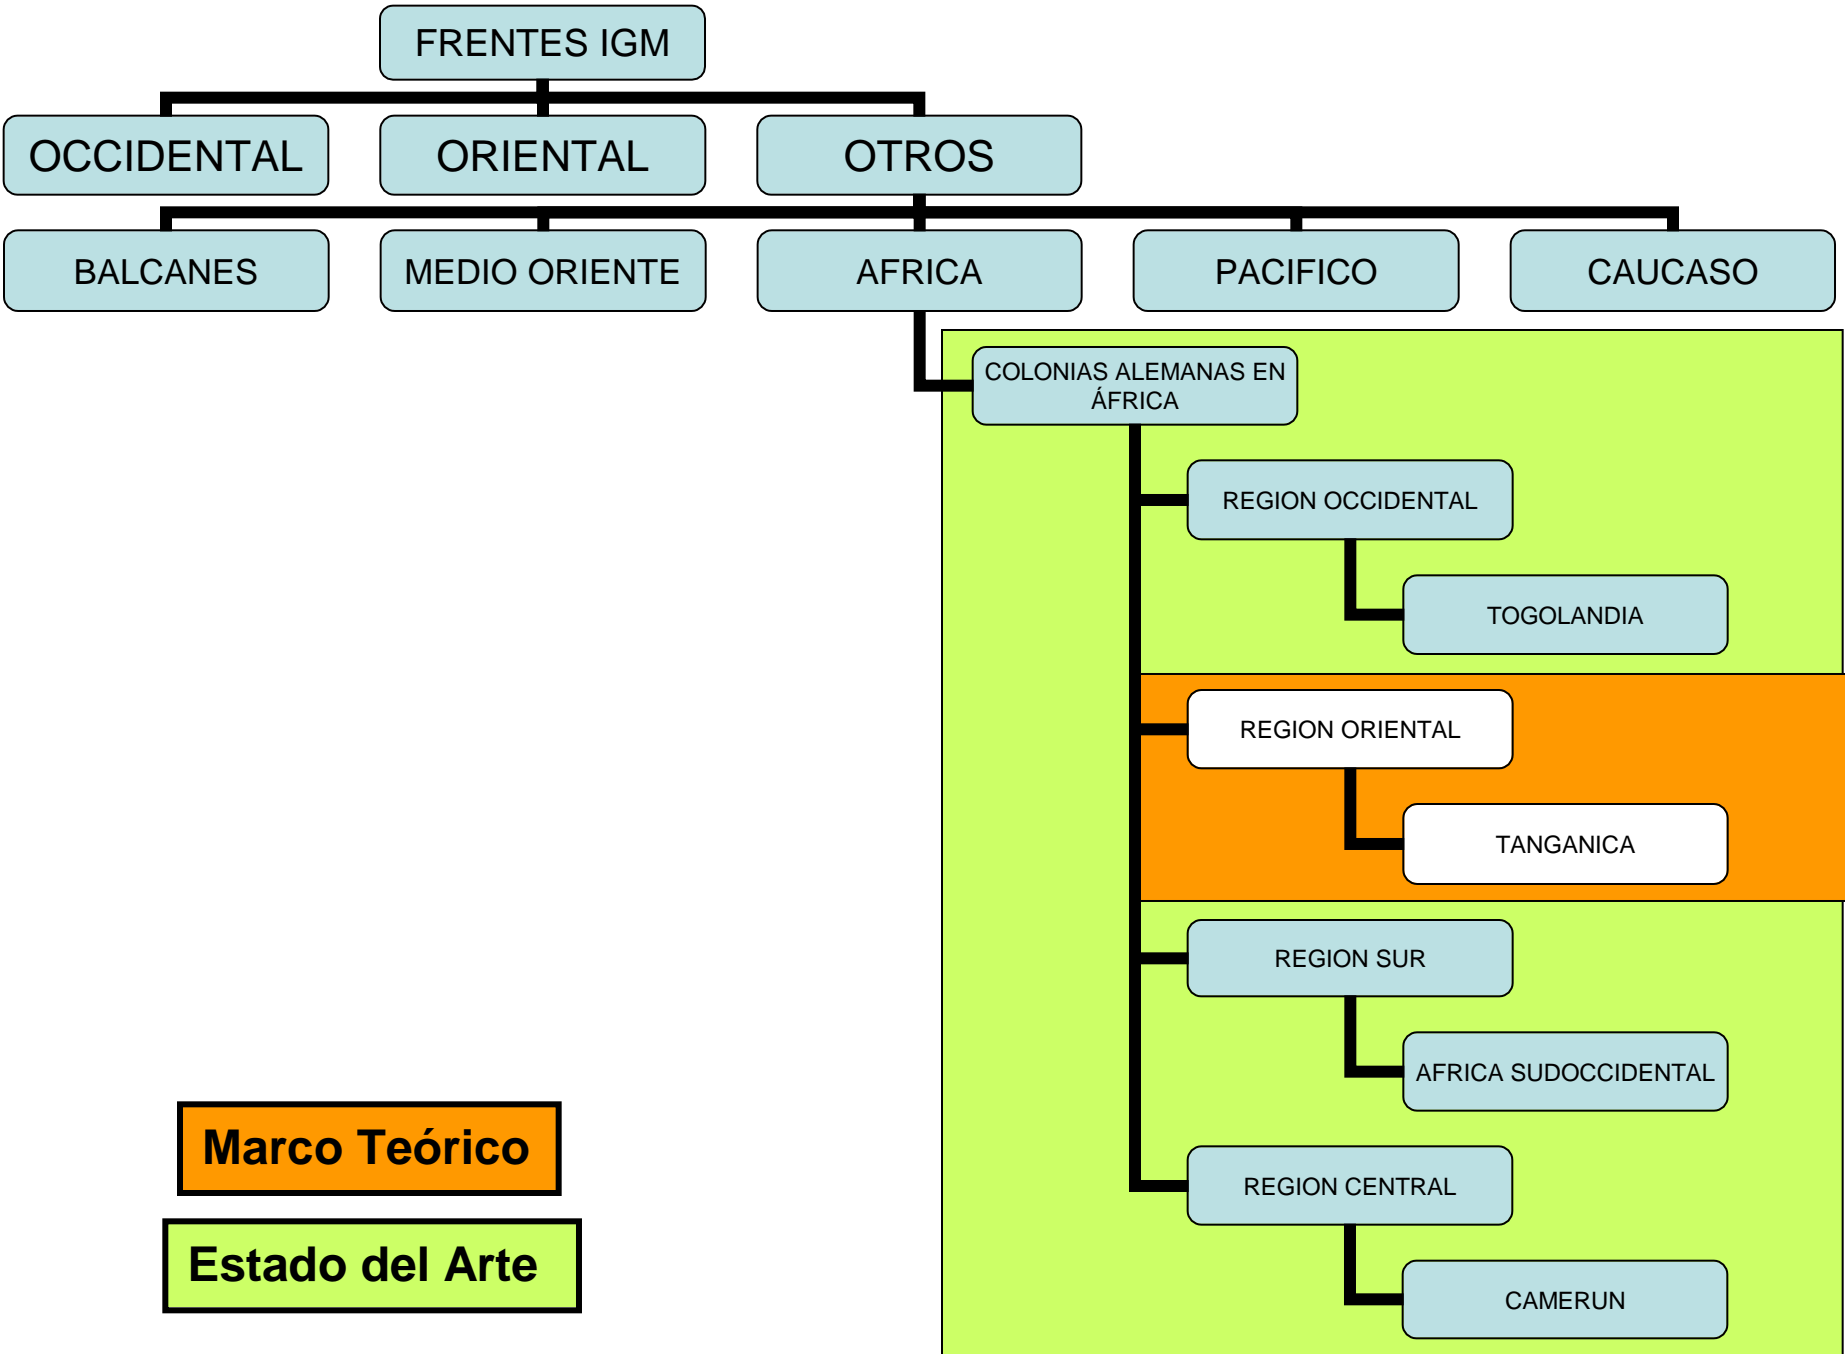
FRENTES IGM

OCCIDENTAL

ORIENTAL

OTROS

BALCANES

MEDIO ORIENTE

AFRICA

PACIFICO

CAUCASO

COLONIAS ALEMANAS EN ÁFRICA

REGION OCCIDENTAL

TOGOLANDIA

REGION ORIENTAL

TANGANICA

REGION SUR

AFRICA SUDOCCIDENTAL

REGION CENTRAL

CAMERUN

Marco Teórico

Estado del Arte